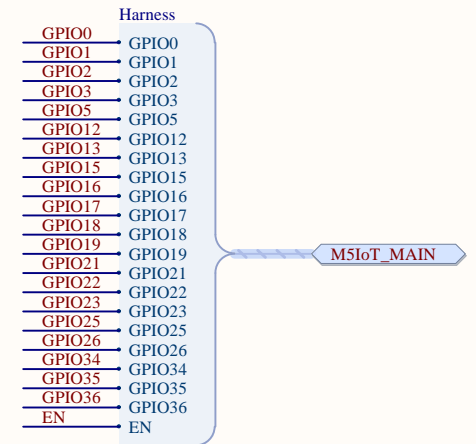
Harness

GPIO0 GPIO0
GPIO1 GPIO1
GPIO2 GPIO2
GPIO3 GPIO3
GPIO5 GPIO5
GPIO12 GPIO12
GPIO13 GPIO13
GPIO15 GPIO15
GPIO16 GPIO16
GPIO17 GPIO17
GPIO18 GPIO18
GPIO19 GPIO19
GPIO21 GPIO21
GPIO22 GPIO22
GPIO23 GPIO23
GPIO25 GPIO25
GPIO26 GPIO26
GPIO34 GPIO34
GPIO35 GPIO35
GPIO36 GPIO36
EN EN

M5IoT_MAIN